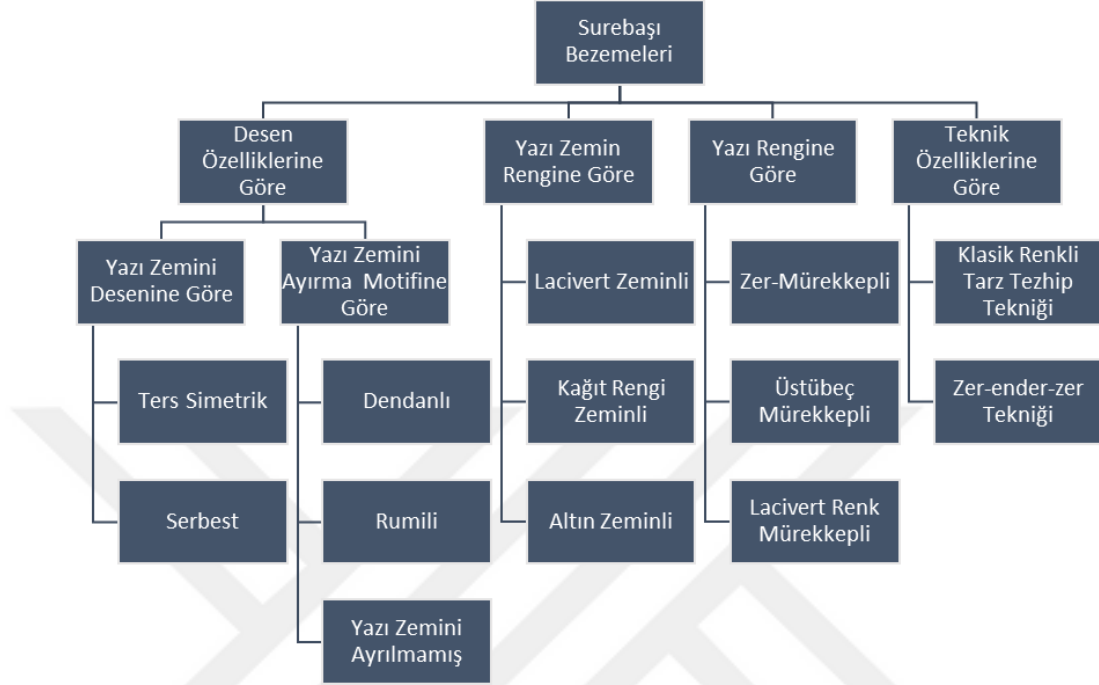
Surebaşı Bezemeleri

Desen Özelliklerine Göre

Yazı Zemini Desenine Göre

Ters Simetrik

Serbest

Yazı Zemini Ayırma Motifine Göre

Dendanlı

Rumili

Yazı Zemini Ayrılmamış

Yazı Zemin Rengine Göre

Lacivert Zeminli

Kağıt Rengi Zeminli

Altın Zeminli

Yazı Rengine Göre

Zer-Mürekkepli

Üstübeç Mürekkepli

Lacivert Renk Mürekkepli

Teknik Özelliklerine Göre

Klasik Renkli Tarz Tezhip Tekniği

Zer-ender-zer Tekniği